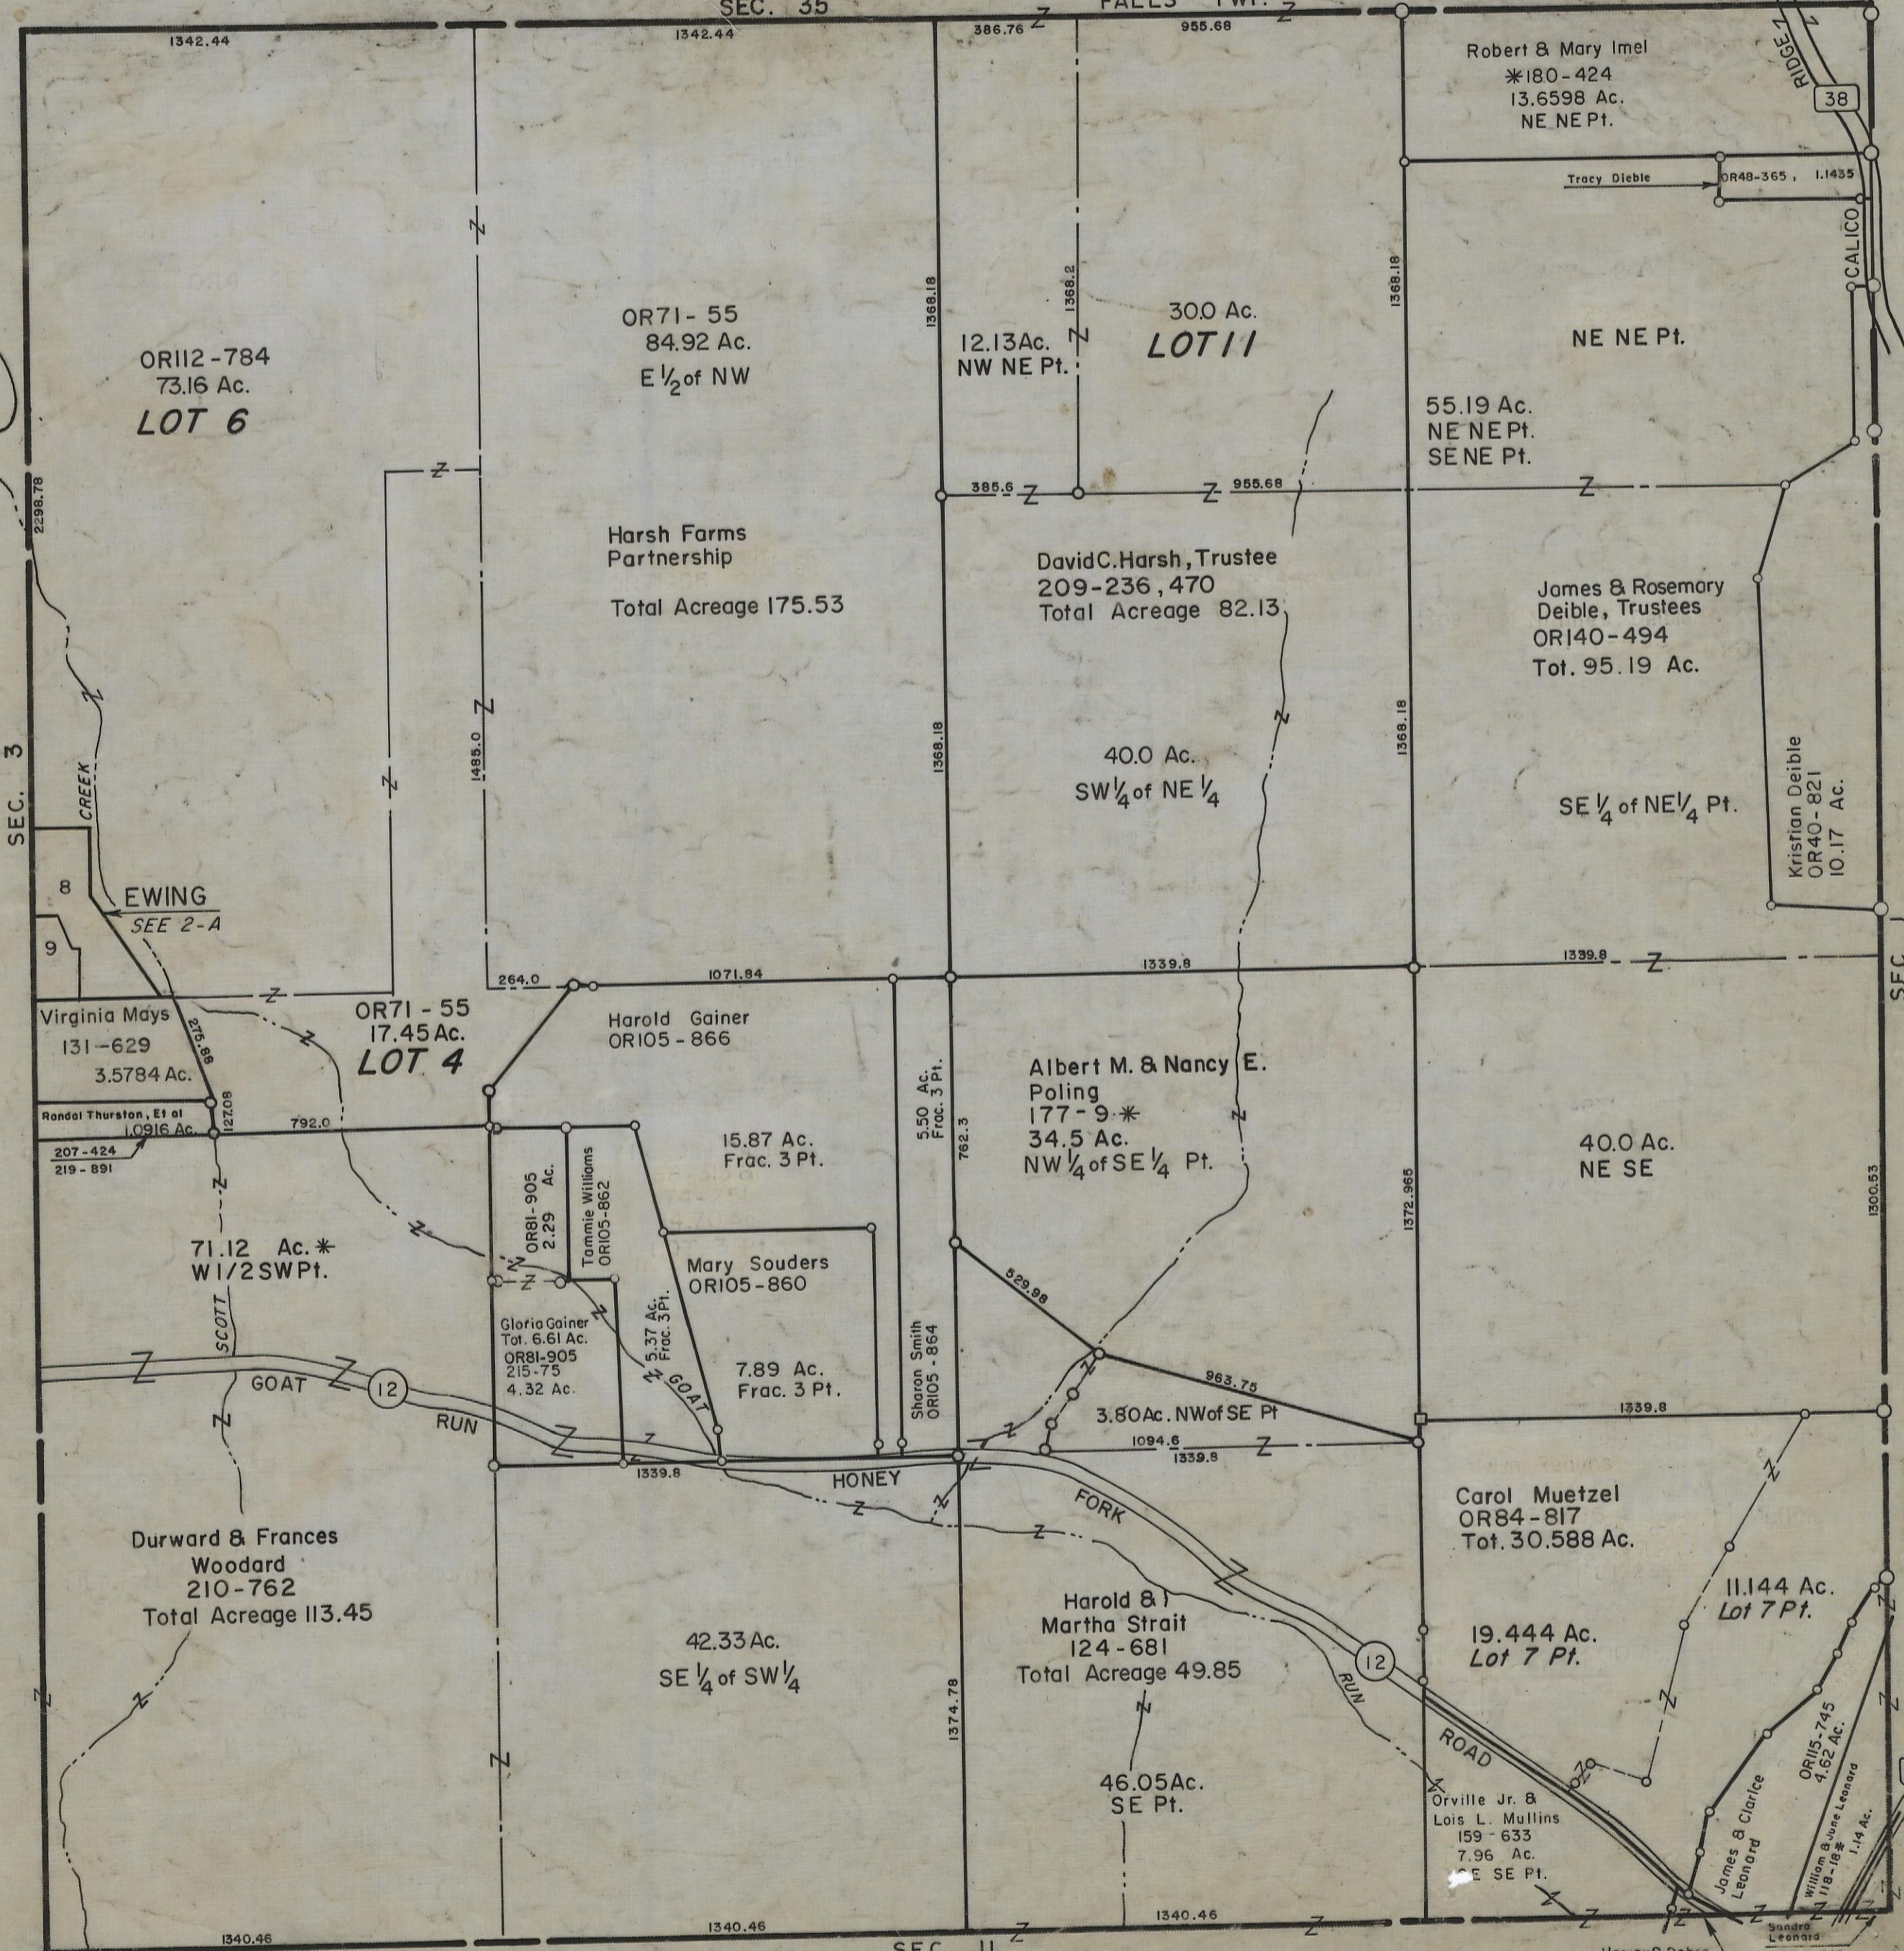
SEC. 35
FALLS TWP.

1342.44
1342.44
386.76
955.68

Robert & Mary Imel
✻180-424
13.6598 Ac.
NE NE Pt.

RIDGE
38

Tracy Dieble
OR48-365, 1.1435

CALICO

OR112-784
73.16 Ac.
LOT 6

OR71-55
84.92 Ac.
E $\frac{1}{2}$ of NW

1368.18

12.13Ac.
NW NE Pt.

1368.2

30.0 Ac.
LOT 11

1368.18

NE NE Pt.

55.19 Ac.
NE NE Pt.
SE NE Pt.

385.6
955.68

2298.78

Harsh Farms Partnership

Total Acreage 175.53

David C. Harsh, Trustee
209-236, 470
Total Acreage 82.13

James & Rosemary Deible, Trustees
OR140-494
Tot. 95.19 Ac.

SEC. 3

CREEK

1485.0

1368.18

40.0 Ac.
SW$\frac{1}{4}$ of NE$\frac{1}{4}$

1368.18

SE$\frac{1}{4}$ of NE$\frac{1}{4}$ Pt.

Kristian Deible
OR40-821
10.17 Ac.

8
EWING
SEE 2-A
9

264.0
1071.84
1339.8
1339.8

SEC.

Virginia Mays
131-629
3.5784 Ac.

273.88

OR71-55
17.45 Ac.
LOT 4

Harold Gainer
OR105-866

Albert M. & Nancy E.
Poling
177-9 ✻
34.5 Ac.
NW$\frac{1}{4}$ of SE$\frac{1}{4}$ Pt.

Randal Thurston, Et al
1.0916 Ac.
127.08
792.0
207-424
219-891

OR81-905
2.29 Ac.

Tammie Williams
OR105-862

15.87 Ac.
Frac. 3 Pt.

5.50 Ac.
Frac. 3 Pt.

762.3

1372.965

40.0 Ac.
NE SE

1300.53

71.12 Ac. ✻
W1/2 SW Pt.

Mary Souders
OR105-860

529.98

SCOTT

Gloria Gainer
Tot. 6.61 Ac.
OR81-905
215-75
4.32 Ac.

5.37 Ac.
Frac. 3Pt.

GOAT

7.89 Ac.
Frac. 3 Pt.

Sharon Smith
OR105-864

963.75

GOAT
12
RUN

3.80Ac. NW of SE Pt
1094.6
1339.8
1339.8
1339.8

HONEY
FORK

Carol Muetzel
OR84-817
Tot. 30.588 Ac.

Durward & Frances
Woodard
210-762
Total Acreage 113.45

Harold &
Martha Strait
124-681
Total Acreage 49.85

11.144 Ac.
Lot 7 Pt.

42.33 Ac.
SE$\frac{1}{4}$ of SW$\frac{1}{4}$

1374.78

12
RUN

19.444 Ac.
Lot 7 Pt.

ROAD

46.05 Ac.
SE Pt.

Orville Jr. &
Lois L. Mullins
159-633
7.96 Ac.
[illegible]E SE Pt.

James & Clarice Leonard

OR115-745
4.62 Ac.

William & June Leonard
118-18 ✻
1.14 Ac.

Sandra Leonard

1340.46
1340.46
1340.46
SEC. 11